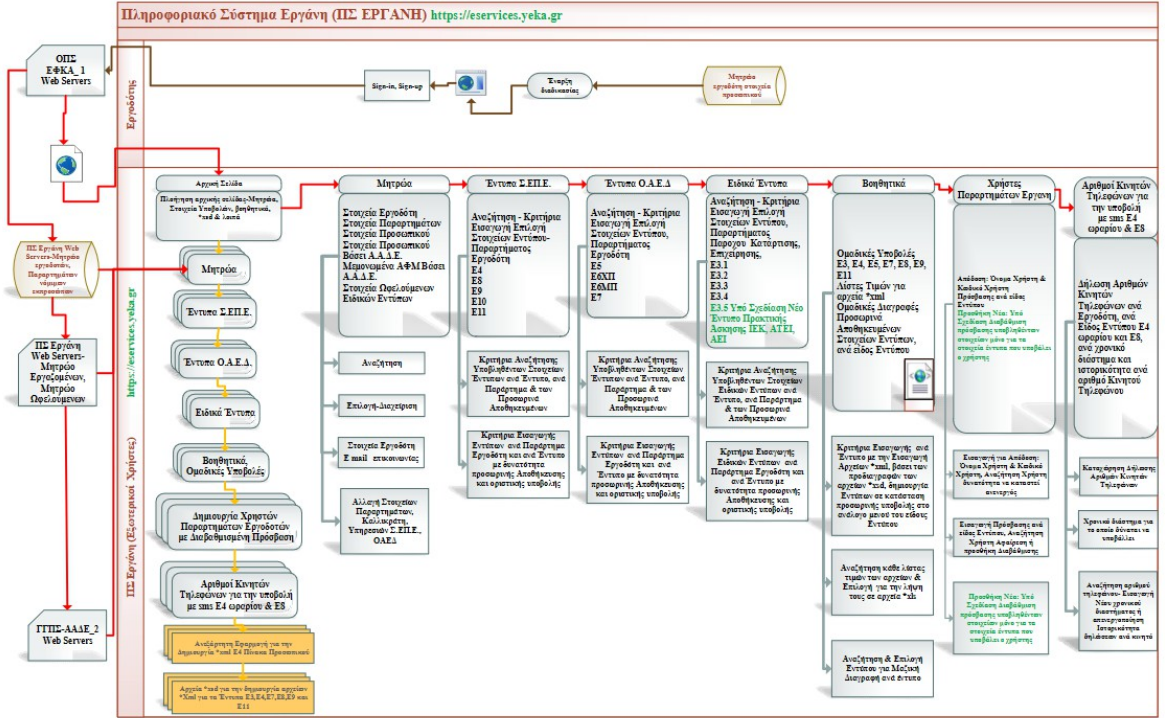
Πληροφοριακό Σύστημα Εργάνη (ΠΣ ΕΡΓΑΝΗ) https://eservices.yeka.gr

ΟΠΣ ΕΦΚΑ_1 Web Servers

Εργοδότης

Sign-in, Sign-up

Έναρξη διαδικασίας

Μητρώο εργοδότη στοιχεία προσωπικού

ΠΣ Εργάνη Web Servers-Μητρώο εργοδοτών, Παραρτημάτων νόμιμων εκπροσώπων

ΠΣ Εργάνη Web Servers-Μητρώο Εργαζομένων, Μητρώο Ωφελούμενων

ΓΓΠΣ-ΑΑΔΕ_2 Web Servers

https://eservices.yeka.gr

ΠΣ Εργάνη (Εξωτερικοί Χρήστες)

Αρχική Σελίδα

Πλοήγηση αρχικής σελίδας-Μητρώα, Στοιχεία Υποβολών, βοηθητικά, *xsd & λοιπά

Μητρώα

Έντυπα Σ.ΕΠ.Ε.

Έντυπα Ο.Α.Ε.Δ.

Ειδικά Έντυπα

Βοηθητικά, Ομαδικές Υποβολές

Δημιουργία Χρηστών Παραρτημάτων Εργοδοτών με Διαβαθμισμένη Πρόσβαση

Αριθμοί Κινητών Τηλεφώνων για την υποβολή με sms E4 ωραρίου & E8

Αναζήτηση Εφαρμογή για την δημιουργία *xml Ε4 Πίνακα Προσωπικού

Αρχεία *xsd για την δημιουργία αρχείων *Xml για τα Έντυπα Ε3,Ε4,Ε7,Ε8,Ε9 και Ε11

Μητρώα

Στοιχεία Εργοδότη
Στοιχεία Παραρτημάτων
Στοιχεία Υπευθύνων
Στοιχεία Προσωπικού
Στοιχεία Προσωπικού Βάσει Α.Α.Δ.Ε.
Μεμονωμένα ΑΦΜ Βάσει Α.Α.Δ.Ε.
Στοιχεία Ωφελούμενων Ειδικών Εντύπων

Αναζήτηση

Επιλογή-Διαχείριση

Στοιχεία Εργοδότη E mail επικοινωνίας

Αλλαγή Στοιχείων Παραρτημάτων, Καλλικράτη, Υπηρεσιών Σ.ΕΠ.Ε., ΟΑΕΔ

Έντυπα Σ.ΕΠ.Ε.

Αναζήτηση - Κριτήρια Εισαγωγή Επιλογή Στοιχείων Εντύπου-Παραρτήματος Εργοδότη
Ε4
Ε8
Ε9
Ε10
Ε11

Κριτήρια Αναζήτησης Υποβληθέντων Στοιχείων Εντύπων ανά Έντυπο, ανά Παράρτημα & των Προσωρινά Αποθηκευμένων

Κριτήρια Εισαγωγής Εντύπων ανά Παράρτημα Εργοδότη και ανά Έντυπο με δυνατότητα προσωρινής Αποθήκευσης και οριστικής υποβολής

Έντυπα Ο.Α.Ε.Δ

Αναζήτηση - Κριτήρια Εισαγωγή Επιλογή Στοιχείων Εντύπου, Παραρτήματος Εργοδότη
Ε5
Ε6ΧΠ
Ε6ΜΠ
Ε7

Κριτήρια Αναζήτησης Υποβληθέντων Στοιχείων Εντύπων ανά Έντυπο, ανά Παράρτημα & των Προσωρινά Αποθηκευμένων

Κριτήρια Εισαγωγής Εντύπων ανά Παράρτημα Εργοδότη και ανά Έντυπο με δυνατότητα προσωρινής Αποθήκευσης και οριστικής υποβολής

Ειδικά Έντυπα

Αναζήτηση - Κριτήρια Εισαγωγή Επιλογή Στοιχείων Εντύπου, Παραρτήματος Παρόχου Κατάρτισης, Επιχείρησης,
Ε3.1
Ε3.2
Ε3.3
Ε3.4
Ε3.5 Υπό Σχεδίαση Νέο Έντυπο Πρακτικής Άσκησης ΙΕΚ, ΑΤΕΙ, ΑΕΙ

Κριτήρια Αναζήτησης Υποβληθέντων Στοιχείων Ειδικών Εντύπων ανά Έντυπο, ανά Παράρτημα & των Προσωρινά Αποθηκευμένων

Κριτήρια Εισαγωγής Ειδικών Εντύπων ανά Παράρτημα Εργοδότη και ανά Έντυπο με δυνατότητα προσωρινής Αποθήκευσης και οριστικής υποβολής

Βοηθητικά

Ομαδικές Υποβολές Ε3, Ε4, Ε5, Ε7, Ε8, Ε9, Ε11
Λίστες Τιμών για αρχεία *xml
Ομαδικές Διαγραφές Προσωρινά Αποθηκευμένων Στοιχείων Εντύπων, ανά είδος Εντύπου

Κριτήρια Εισαγωγής ανά Έντυπο με την Εισαγωγή Αρχείων *xml, βάσει των προδιαγραφών των αρχείων *xsd, δημιουργία Εντύπου σε κατάσταση προσωρινής υποβολής στο σχετικό μενού του είδους Εντύπου

Αναζήτηση κάθε λίστας τιμών των αρχείων & Επιλογή για την λήψη τους σε αρχείο *xls

Αναζήτηση & Επιλογή Εντύπου για Μαζική Διαγραφή ανά έντυπο

Χρήστες Παραρτημάτων Εργάνη

Απόδοση: Όνομα Χρήστη & Κωδικό Χρήστη Πρόσβασης ανά είδος Εντύπου
Προσθήκη Νέα: Υπό Σχεδίαση Διαβάθμιση πρόσβασης υποβληθέντων στοιχείων μόνο για τα στοιχεία έντυπα που υποβάλει ο χρήστης

Εισαγωγή για Απόδοση: Όνομα Χρήστη & Κωδικό Χρήστη, Αναζήτηση Χρήστη δυνατότητα να καταστεί ανενεργός

Εισαγωγή Πρόσβασης ανά είδος Εντύπου, Αναζήτηση Χρήστη Αφαίρεση ή προσθήκη Διαβάθμισης

Προσθήκη Νέα: Υπό Σχεδίαση Διαβάθμιση πρόσβασης υποβληθέντων στοιχείων μόνο για τα στοιχεία έντυπα που υποβάλει ο χρήστης

Αριθμοί Κινητών Τηλεφώνων για την υποβολή με sms E4 ωραρίου & E8

Δήλωση Αριθμών Κινητών Τηλεφώνων ανά Εργοδότη, ανά Είδος Εντύπου Ε4 ωραρίου και Ε8, ανά χρονικό διάστημα και ιστορικότητα ανά αριθμό Κινητού Τηλεφώνου

Καταχώρηση Δήλωσης Αριθμών Κινητών Τηλεφώνων

Χρονικό διάστημα για τα οποία δύναται να υποβάλει

Αναζήτηση αριθμού τηλεφώνου- Εισαγωγή Νέου χρονικού διαστήματος ή απενεργοποίηση Ιστορικότητα δηλώσεων ανά κινητό